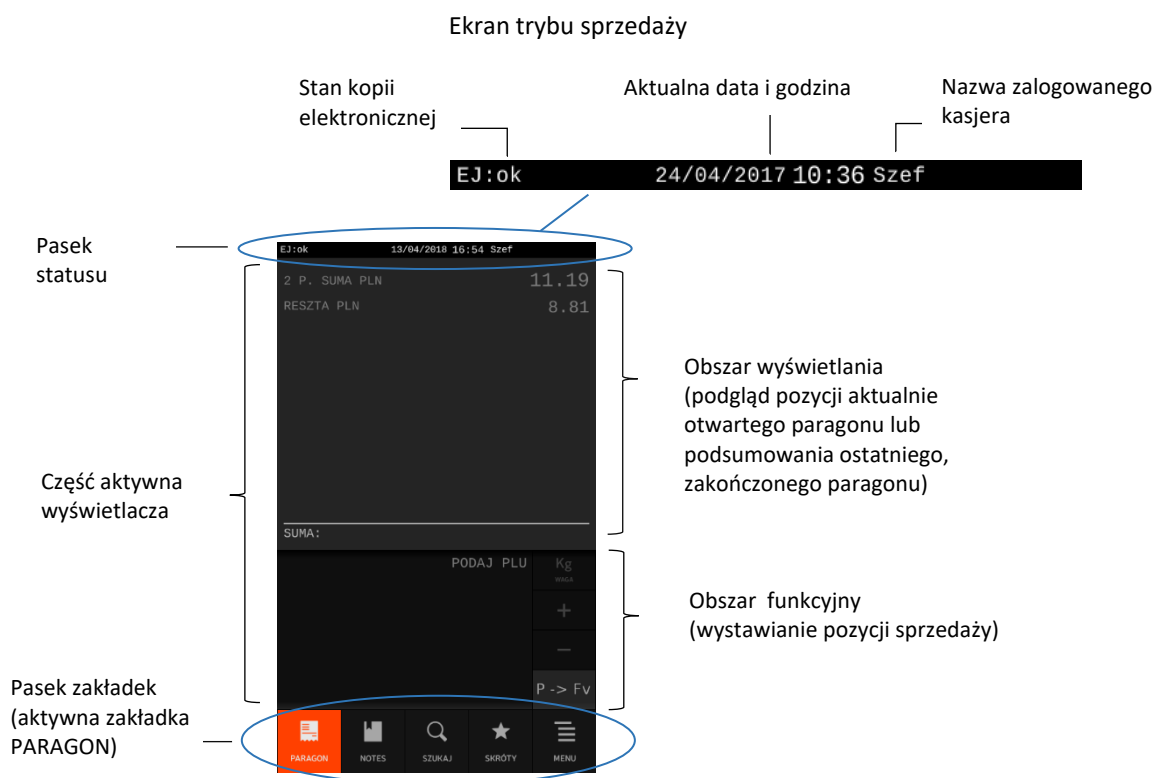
Ekran trybu sprzedaży

Stan kopii elektronicznej

Aktualna data i godzina

Nazwa zalogowanego kasjera

EJ:ok 24/04/2017 10:36 Szef

Pasek statusu

EJ:ok 13/04/2018 16:54 Szef

2 P. SUMA PLN 11.19

RESZTA PLN 8.81

Obszar wyświetlania (podgląd pozycji aktualnie otwartego paragonu lub podsumowania ostatniego, zakończonego paragonu)

Część aktywna wyświetlacza

SUMA:

PODAJ PLU

Kg
WAGA

+

−

P -> Fv

Obszar funkcyjny (wystawianie pozycji sprzedaży)

Pasek zakładek (aktywna zakładka PARAGON)

PARAGON NOTES SZUKAJ SKRÓTY MENU